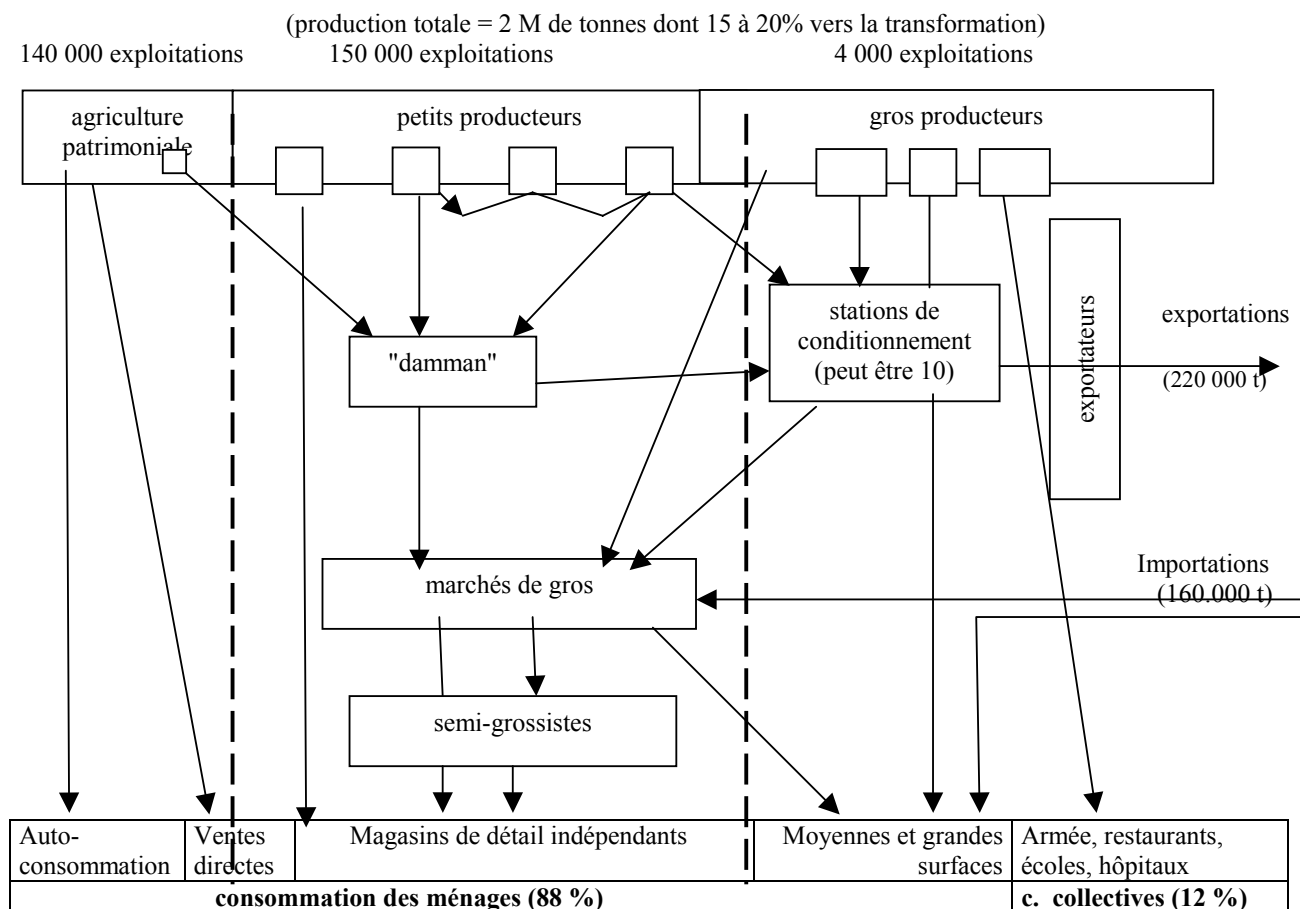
(production totale = 2 M de tonnes dont 15 à 20% vers la transformation)

140 000 exploitations

150 000 exploitations

4 000 exploitations

agriculture patrimoniale

petits producteurs

gros producteurs

stations de conditionnement (peut être 10)

exportateurs

exportations

(220 000 t)

"damman"

Importations (160.000 t)

marchés de gros

semi-grossistes

| Auto-consommation | Ventes directes | Magasins de détail indépendants | Moyennes et grandes surfaces | Armée, restaurants, écoles, hôpitaux |
|---|---|---|---|---|
| **consommation des ménages (88 %)** | | | | **c. collectives (12 %)** |